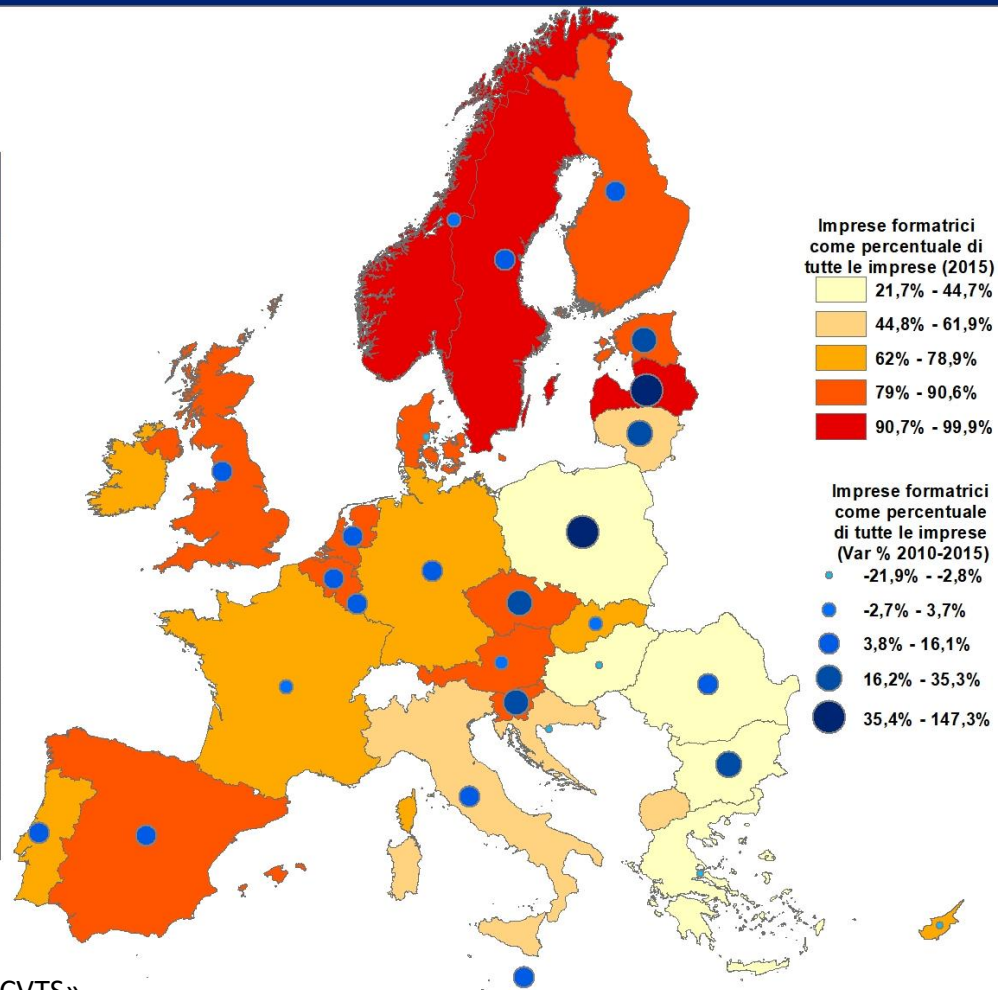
Imprese formatrici come percentuale di tutte le imprese (2015)

21,7% - 44,7%

44,8% - 61,9%

62% - 78,9%

79% - 90,6%

90,7% - 99,9%

Imprese formatrici come percentuale di tutte le imprese (Var % 2010-2015)

-21,9% - -2,8%

-2,7% - 3,7%

3,8% - 16,1%

16,2% - 35,3%

35,4% - 147,3%

CVTS»